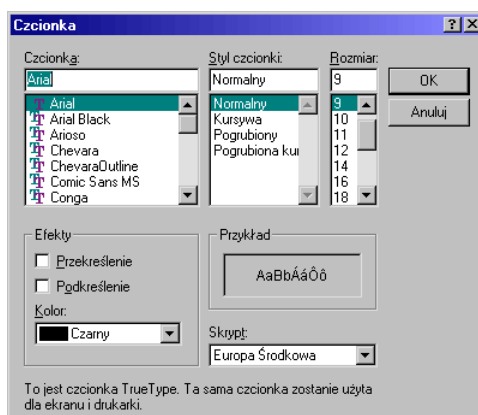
Czcionka
?
X

Czcionka:
Arial
Arial
Arial Black
Arioso
Chevara
ChevaraOutline
Comic Sans MS
Conga

Styl czcionki:
Normalny
Normalny
Kursywa
Pogrubiony
Pogrubiona kur

Rozmiar:
9
9
10
11
12
14
16
18

OK
Anuluj

Efekty
Przekreślenie
Podkreślenie
Kolor:
Czarny

Przykład
AaBbÁáÔô

Skrypt:
Europa Środkowa

To jest czcionka TrueType. Ta sama czcionka zostanie użyta dla ekranu i drukarki.